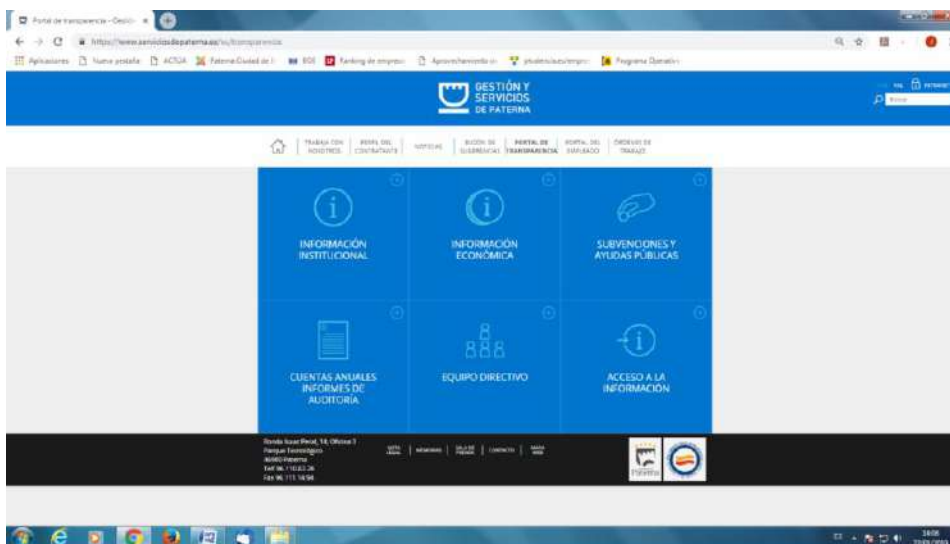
Portal de transparencia - Gestió ×

https://www.serviciosdepaterna.es/es/transparencia

Aplicaciones | Nueva pestaña | ACTGA | Paterna Ciudad de l | BOE | Ranking de empresas | Aprovechamiento | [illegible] | Programa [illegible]

GESTIÓN Y SERVICIOS DE PATERNA

TRABAJA CON NOSOTROS | PERFIL DEL CONTRATANTE | NOTICIAS | BUZÓN DE SUGERENCIAS | PORTAL DE TRANSPARENCIA | PORTAL DEL EMPLEADO | ÓRDENES DE TRABAJO

INFORMACIÓN INSTITUCIONAL

INFORMACIÓN ECONÓMICA

SUBVENCIONES Y AYUDAS PÚBLICAS

CUENTAS ANUALES INFORMES DE AUDITORÍA

EQUIPO DIRECTIVO

ACCESO A LA INFORMACIÓN

Ronda Isaac Peral, 14, Oficina 3
Parque Tecnológico
46980 Paterna
Telf 96 110 83 26
Fax 96 111 58 94

AVISO LEGAL | MEMORIAS | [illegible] | CONTACTO | MAPA WEB

Paterna

16:06